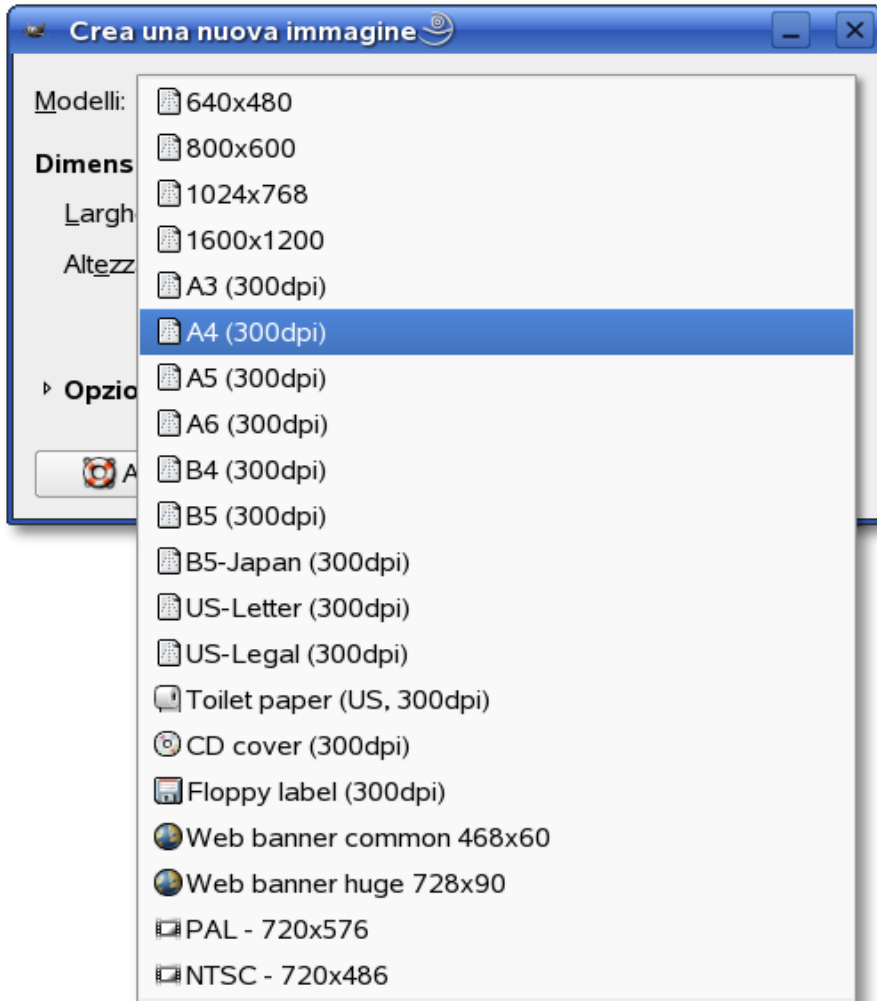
Crea una nuova immagine

Modelli:

Dimens

Largh

Altezz

Opzio

A

640x480
800x600
1024x768
1600x1200
A3 (300dpi)
A4 (300dpi)
A5 (300dpi)
A6 (300dpi)
B4 (300dpi)
B5 (300dpi)
B5-Japan (300dpi)
US-Letter (300dpi)
US-Legal (300dpi)
Toilet paper (US, 300dpi)
CD cover (300dpi)
Floppy label (300dpi)
Web banner common 468x60
Web banner huge 728x90
PAL - 720x576
NTSC - 720x486